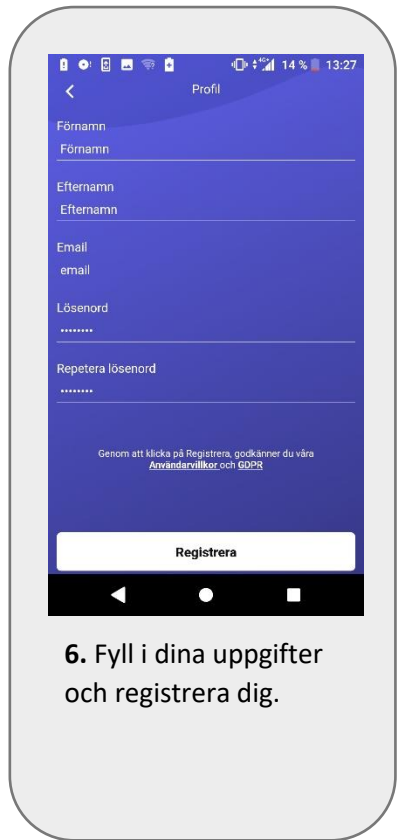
14 % 13:27

Profil

Förnamn

Förnamn

Efternamn

Efternamn

Email

email

Lösenord

••••••••

Repetera lösenord

••••••••

Genom att klicka på Registrera, godkänner du våra Användarvillkor och GDPR

Registrera

**6.** Fyll i dina uppgifter och registrera dig.